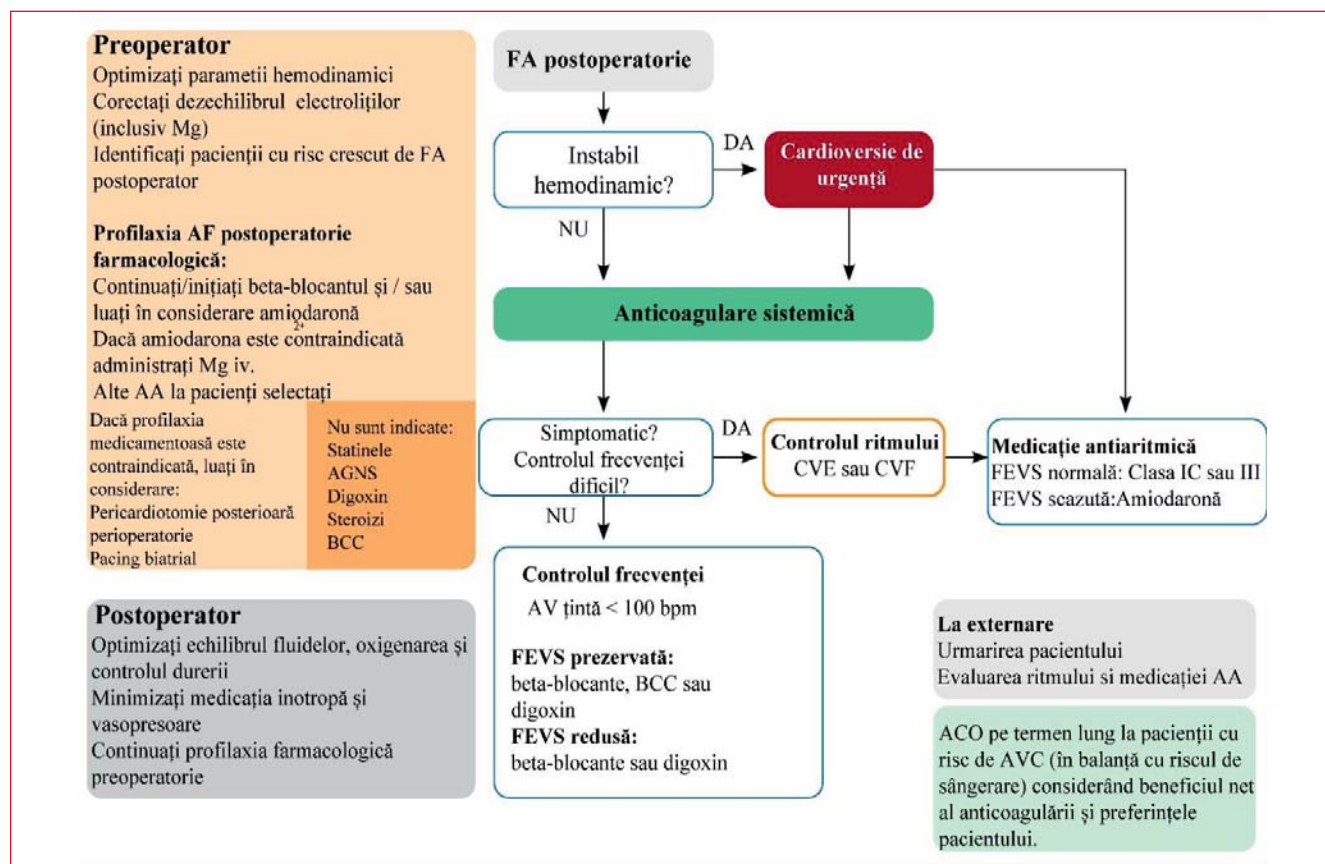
**Preoperator**
Optimizați parametii hemodinamici
Corectați dezechilibrul electroliților (inclusiv Mg)
Identificați pacienții cu risc crescut de FA postoperator

**Profilaxia AF postoperatorie farmacologică:**
Continuați/inițiați beta-blocantul și / sau luați în considerare amiodaronă
Dacă amiodarona este contraindicată administrați Mg$^{2+}$ iv.
Alte AA la pacienți selectați

Dacă profilaxia medicamentoasă este contraindicată, luați în considerare:
Pericardiotomie posterioară perioperatorie
Pacing biatrial

Nu sunt indicate:
Statinele
AGNS
Digoxin
Steroizi
BCC

**Postoperator**
Optimizați echilibrul fluidelor, oxigenarea și controlul durerii
Minimizați medicația inotropă și vasopresoare
Continuați profilaxia farmacologică preoperatorie

**FA postoperatorie**

Instabil hemodinamic?

DA

**Cardioversie de urgență**

NU

**Anticoagulare sistemică**

Simptomatic? Controlul frecvenței dificil?

DA

**Controlul ritmului**
CVE sau CVF

**Medicație antiaritmică**
FEVS normală: Clasa IC sau III
FEVS scazută:Amiodaronă

NU

**Controlul frecvenței**
AV țintă < 100 bpm

**FEVS prezervată:**
beta-blocante, BCC sau digoxin
**FEVS redusă:**
beta-blocante sau digoxin

**La externare**
Urmarirea pacientului
Evaluarea ritmului si medicației AA

ACO pe termen lung la pacienții cu risc de AVC (în balanță cu riscul de sângerare) considerând beneficiul net al anticoagulării și preferințele pacientului.